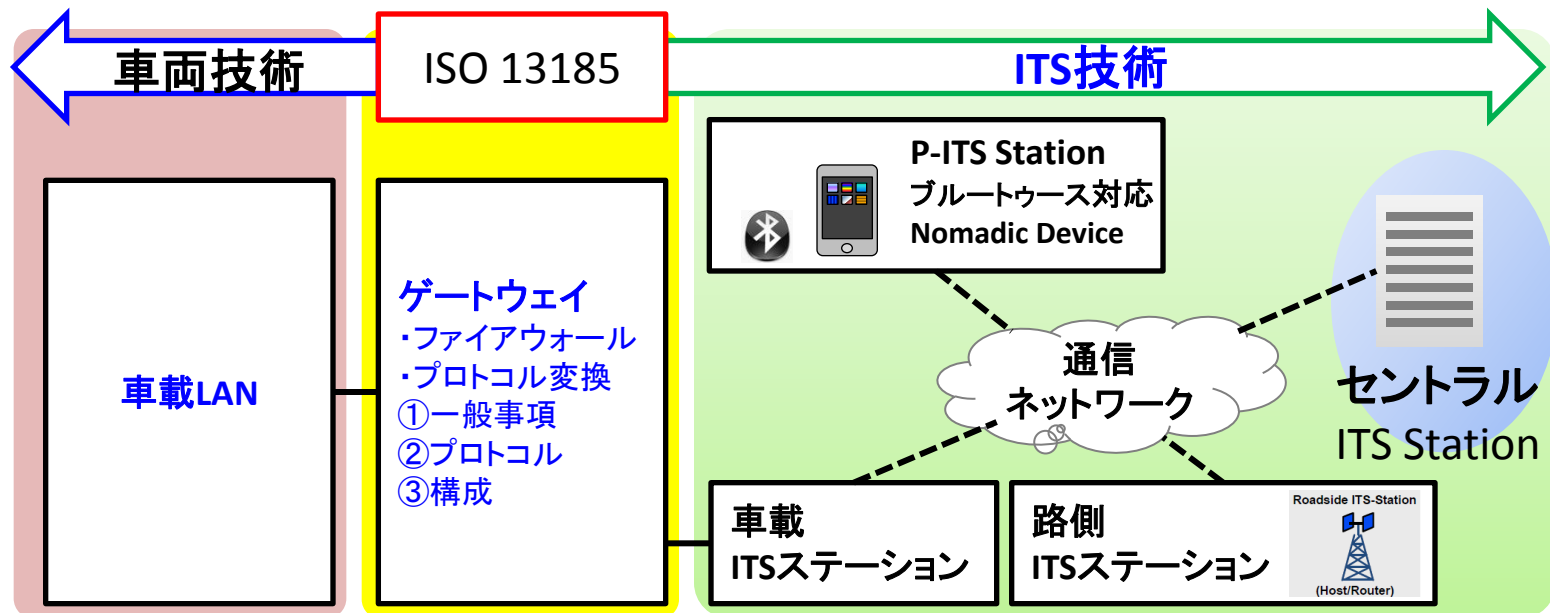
車両技術

ISO 13185

ITS技術

車載LAN

ゲートウェイ
・ファイアウォール
・プロトコル変換
①一般事項
②プロトコル
③構成

P-ITS Station
ブルートゥース対応
Nomadic Device

通信
ネットワーク

セントラル
ITS Station

車載
ITSステーション

路側
ITSステーション

Roadside ITS-Station
(Host/Router)